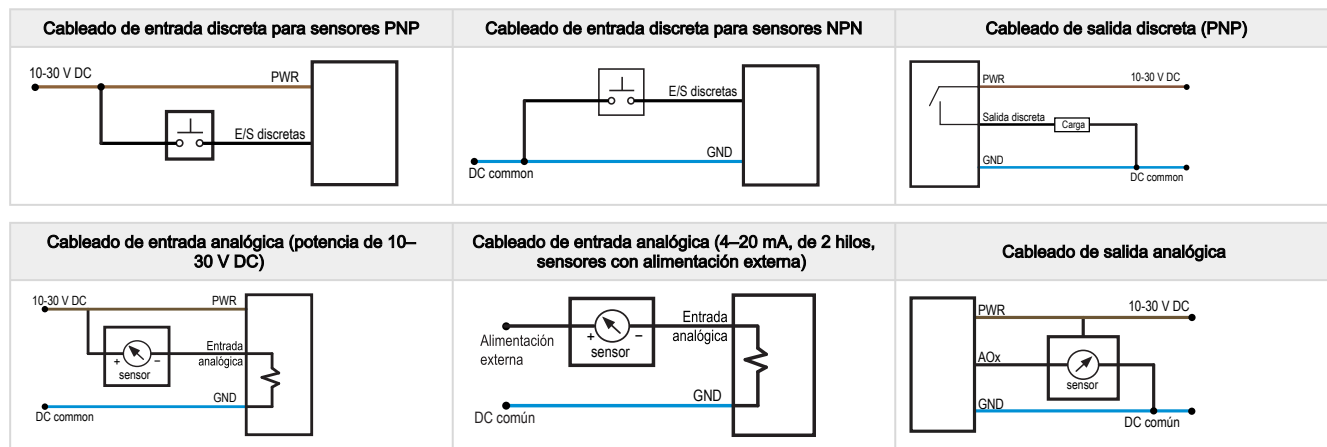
| Cableado de entrada discreta para sensores PNP | Cableado de entrada discreta para sensores NPN | Cableado de salida discreta (PNP) |
|---|---|---|
| 10-30 V DC PWR E/S discretas | E/S discretas GND DC common | PWR 10-30 V DC Salida discreta Carga GND DC common |

| Cableado de entrada analógica (potencia de 10–30 V DC) | Cableado de entrada analógica (4–20 mA, de 2 hilos, sensores con alimentación externa) | Cableado de salida analógica |
|---|---|---|
| 10-30 V DC PWR + – sensor Entrada analógica GND DC common | Alimentación externa + – sensor Entrada analógica GND DC común | PWR 10-30 V DC AOx sensor GND DC común |